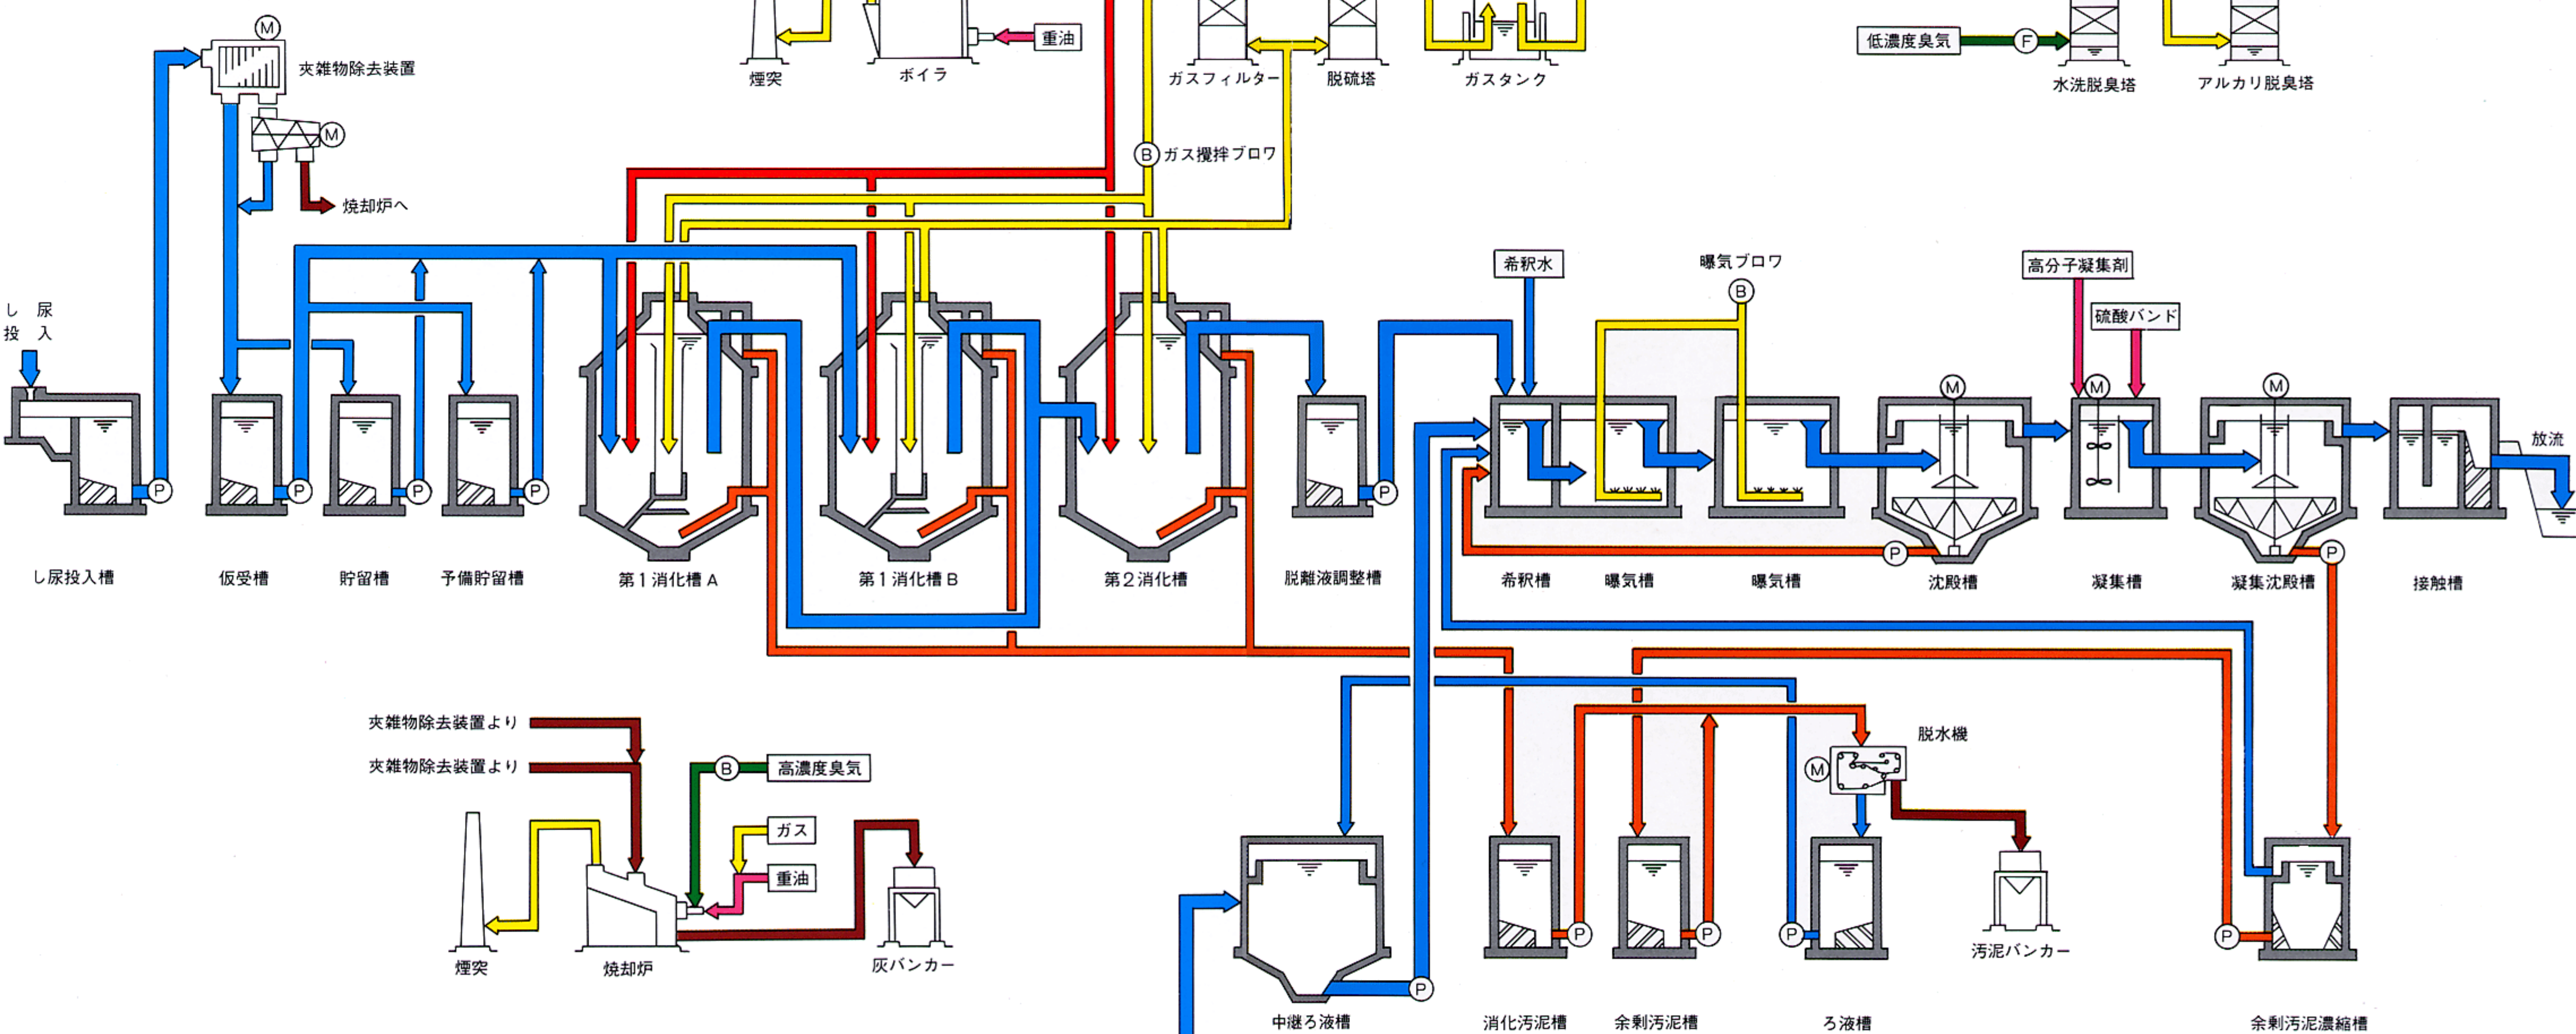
M
夾雑物除去装置
M
焼却炉へ
煙突
ボイラ
重油
ガスフィルター
脱硫塔
ガスタンク
低濃度臭気
F
水洗脱臭塔
アルカリ脱臭塔
B ガス攪拌ブロワ
し尿投入
P
P
P
P
P
し尿投入槽
仮受槽
貯留槽
予備貯留槽
第１消化槽Ａ
第１消化槽Ｂ
第２消化槽
脱離液調整槽
希釈水
曝気ブロワ
B
高分子凝集剤
硫酸バンド
M
M
M
放流
P
P
希釈槽
曝気槽
曝気槽
沈殿槽
凝集槽
凝集沈殿槽
接触槽
夾雑物除去装置より
夾雑物除去装置より
B
高濃度臭気
ガス
重油
煙突
焼却炉
灰バンカー
脱水機
M
汚泥バンカー
P
P
P
P
P
中継ろ液槽
消化汚泥槽
余剰汚泥槽
ろ液槽
余剰汚泥濃縮槽